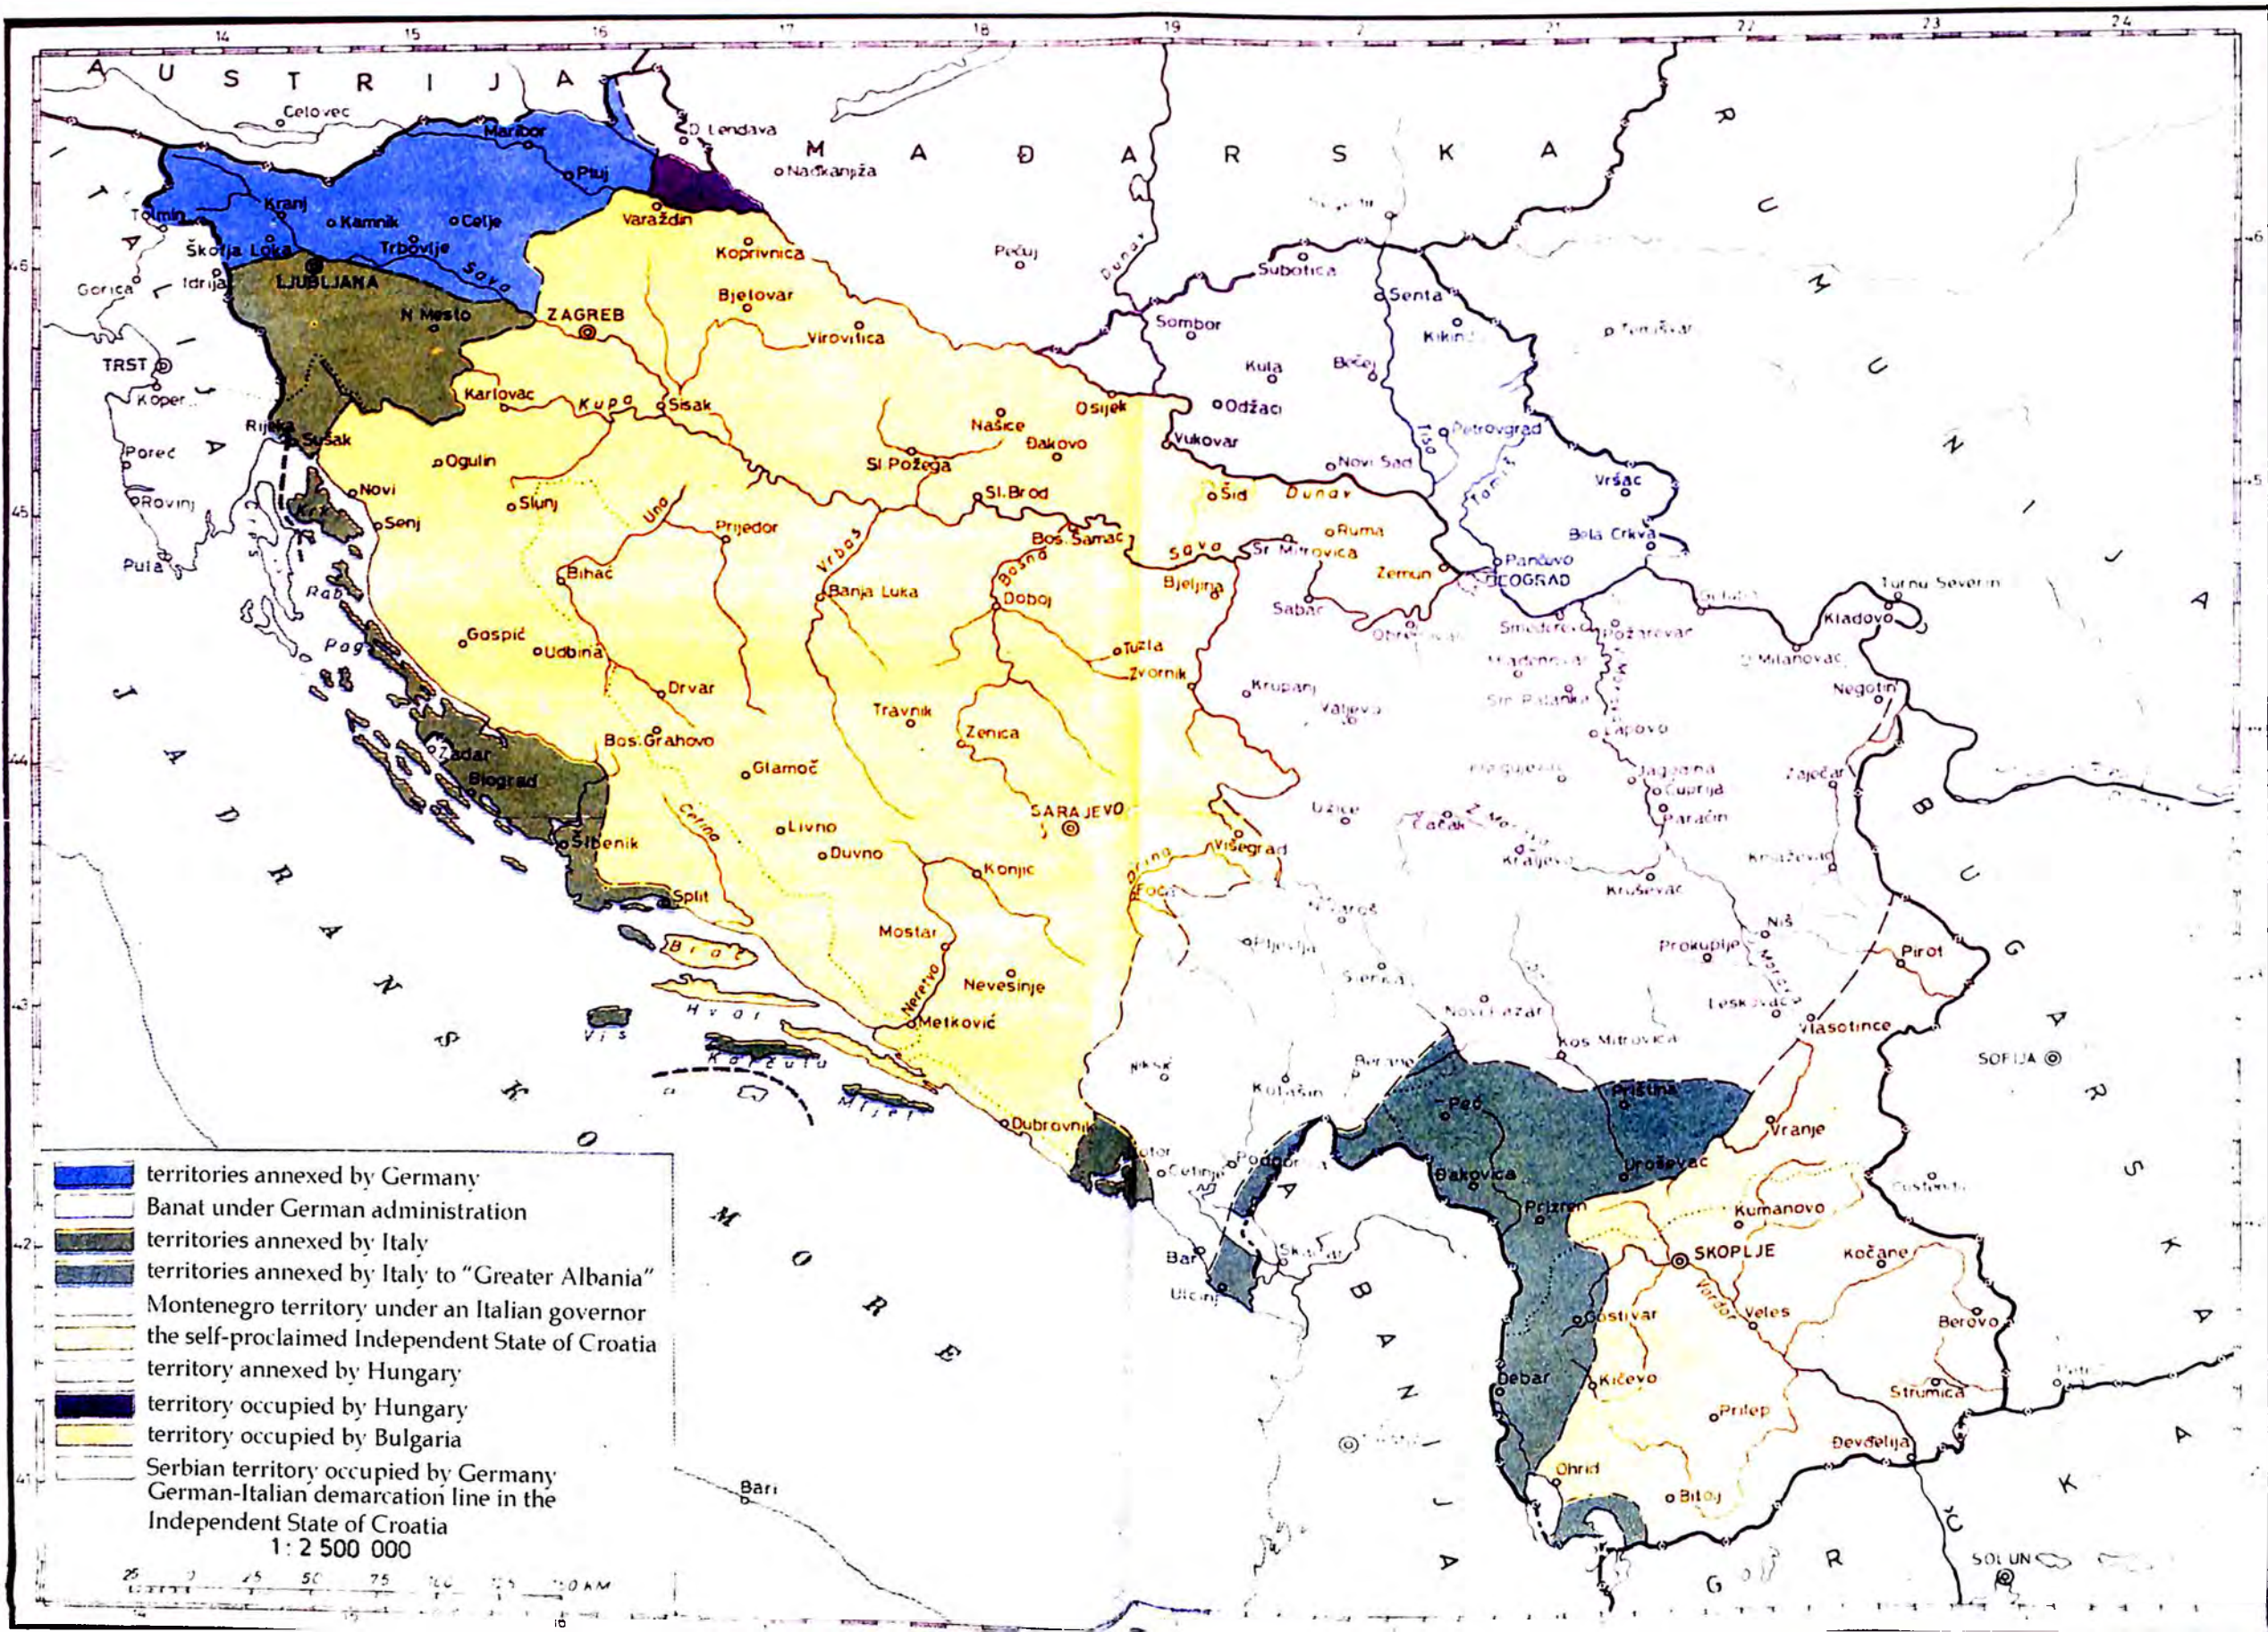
14 15 16 17 18 19 20 21 22 23 24

A U S T R I J A

M A Đ A R S K A

R U M U N I J A

I T A L I J A

J A D R A N S K O M O R E

B U G A R S K A

A L B A N I J A

G R Č K A

Celovec
Maribor
Ptuj
D. Lendava
Nađkanjža
Kranj
Kamnik
Celje
Tolmin
Škofja Loka
Trbovlje
Sava
Gorica
Idrija
LJUBLJANA
N. Mesto
Varaždin
Koprivnica
Pečuj
Dunav
Subotica
Senta
Sombor
Kikinda
Temišvar
Bjelovar
ZAGREB
Virovitica
Kula
Bečej
Odžaci
TRST
Koper
Karlovac
Kupa
Sisak
Našice
Osijek
Vukovar
Petrovgrad
Tisa
Rijeka
Sušak
Poreč
Ogulin
Đakovo
Sl. Požega
Novi Sad
Tamiš
Vršac
Rovinj
Novi
Senj
Krk
Slunj
Una
Prijedor
Sl. Brod
Šid
Dunav
Ruma
Bela Crkva
Pula
Vrbas
Bos. Šamac
Sava
Sr. Mitrovica
Pančevo
BEOGRAD
Rab
Bihać
Bosna
Banja Luka
Doboj
Bijeljina
Zemun
Šabac
Obrenovac
Smederevo
Požarevac
Turnu Severin
Kladovo
Pag
Gospić
Udbina
Tuzla
Zvornik
Mladenovac
D. Milanovac
Drvar
Krupanj
Valjevo
Sm. Palanka
Negotin
Travnik
Lapovo
Zenica
Bos. Grahovo
Zadar
Glamoč
Biograd
Kragujevac
Jagodina
Ćuprija
Zaječar
SARAJEVO
Užice
Čačak
Z. Morava
Paraćin
Šibenik
Cetina
Livno
Duvno
Višegrad
Kraljevo
Knjaževac
Konjic
Drina
Foča
Kruševac
Split
Mostar
Brač
Prijepolje
Niš
Prokuplje
Pirot
Nevesinje
Sjenica
Neretva
Hvar
Vis
Metković
Novi Pazar
Leskovac
Korčula
Kos. Mitrovica
Vlasotince
SOFIJA
Nikšić
Berane
Mljet
Dubrovnik
Kolašin
Priština
Peć
Vranje
Kotor
Cetinje
Podgorica
Đakovica
Uroševac
Kustendil
Prizren
Kumanovo
Bar
Skadar
SKOPLJE
Kočane
Ulcinj
Gostivar
Vardar
Veles
Berovo
Debar
Kičevo
Strumica
Prilep
Devđelija
Ohrid
Bitolj
Bari
SOLUN

territories annexed by Germany
Banat under German administration
territories annexed by Italy
territories annexed by Italy to "Greater Albania"
Montenegro territory under an Italian governor
the self-proclaimed Independent State of Croatia
territory annexed by Hungary
territory occupied by Hungary
territory occupied by Bulgaria
Serbian territory occupied by Germany
German-Italian demarcation line in the Independent State of Croatia
1: 2 500 000
25 0 25 50 75 100 125 150 KM